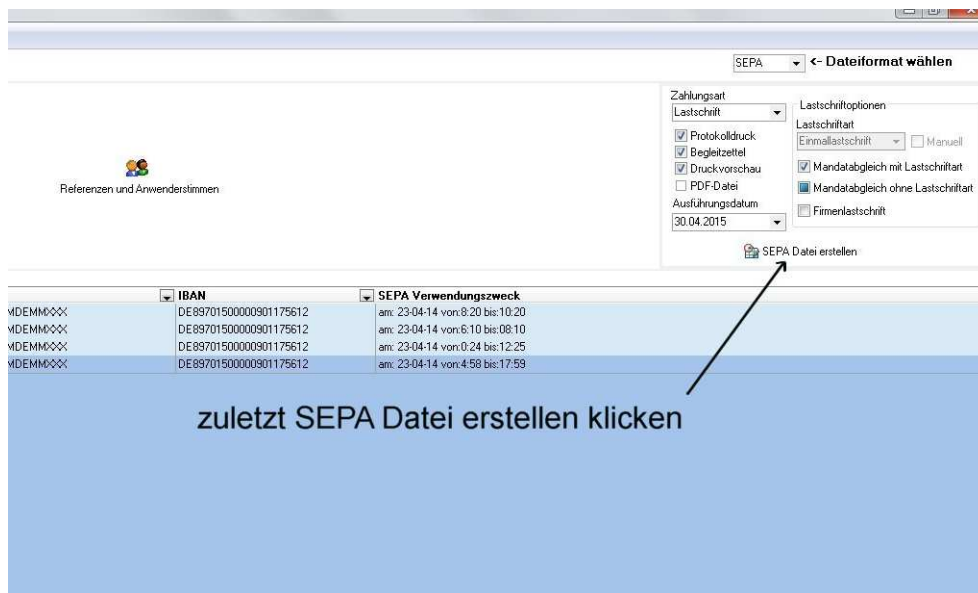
SEPA <- Dateiformat wählen

Referenzen und Anwenderstimmen

Zahlungsart
Lastschrift
Protokolldruck
Begleitzettel
Druckvorschau
PDF-Datei
Ausführungsdatum
30.04.2015

Lastschriftoptionen
Lastschriftart
Einmallastschrift
Manuell
Mandatabgleich mit Lastschriftart
Mandatabgleich ohne Lastschriftart
Firmenlastschrift

SEPA Datei erstellen

| | IBAN | SEPA Verwendungszweck |
|---|---|---|
| MDEMMXXX | DE89701500000901175612 | am: 23-04-14 von:8:20 bis:10:20 |
| MDEMMXXX | DE89701500000901175612 | am: 23-04-14 von:6:10 bis:08:10 |
| MDEMMXXX | DE89701500000901175612 | am: 23-04-14 von:0:24 bis:12:25 |
| MDEMMXXX | DE89701500000901175612 | am: 23-04-14 von:4:58 bis:17:59 |

zuletzt SEPA Datei erstellen klicken